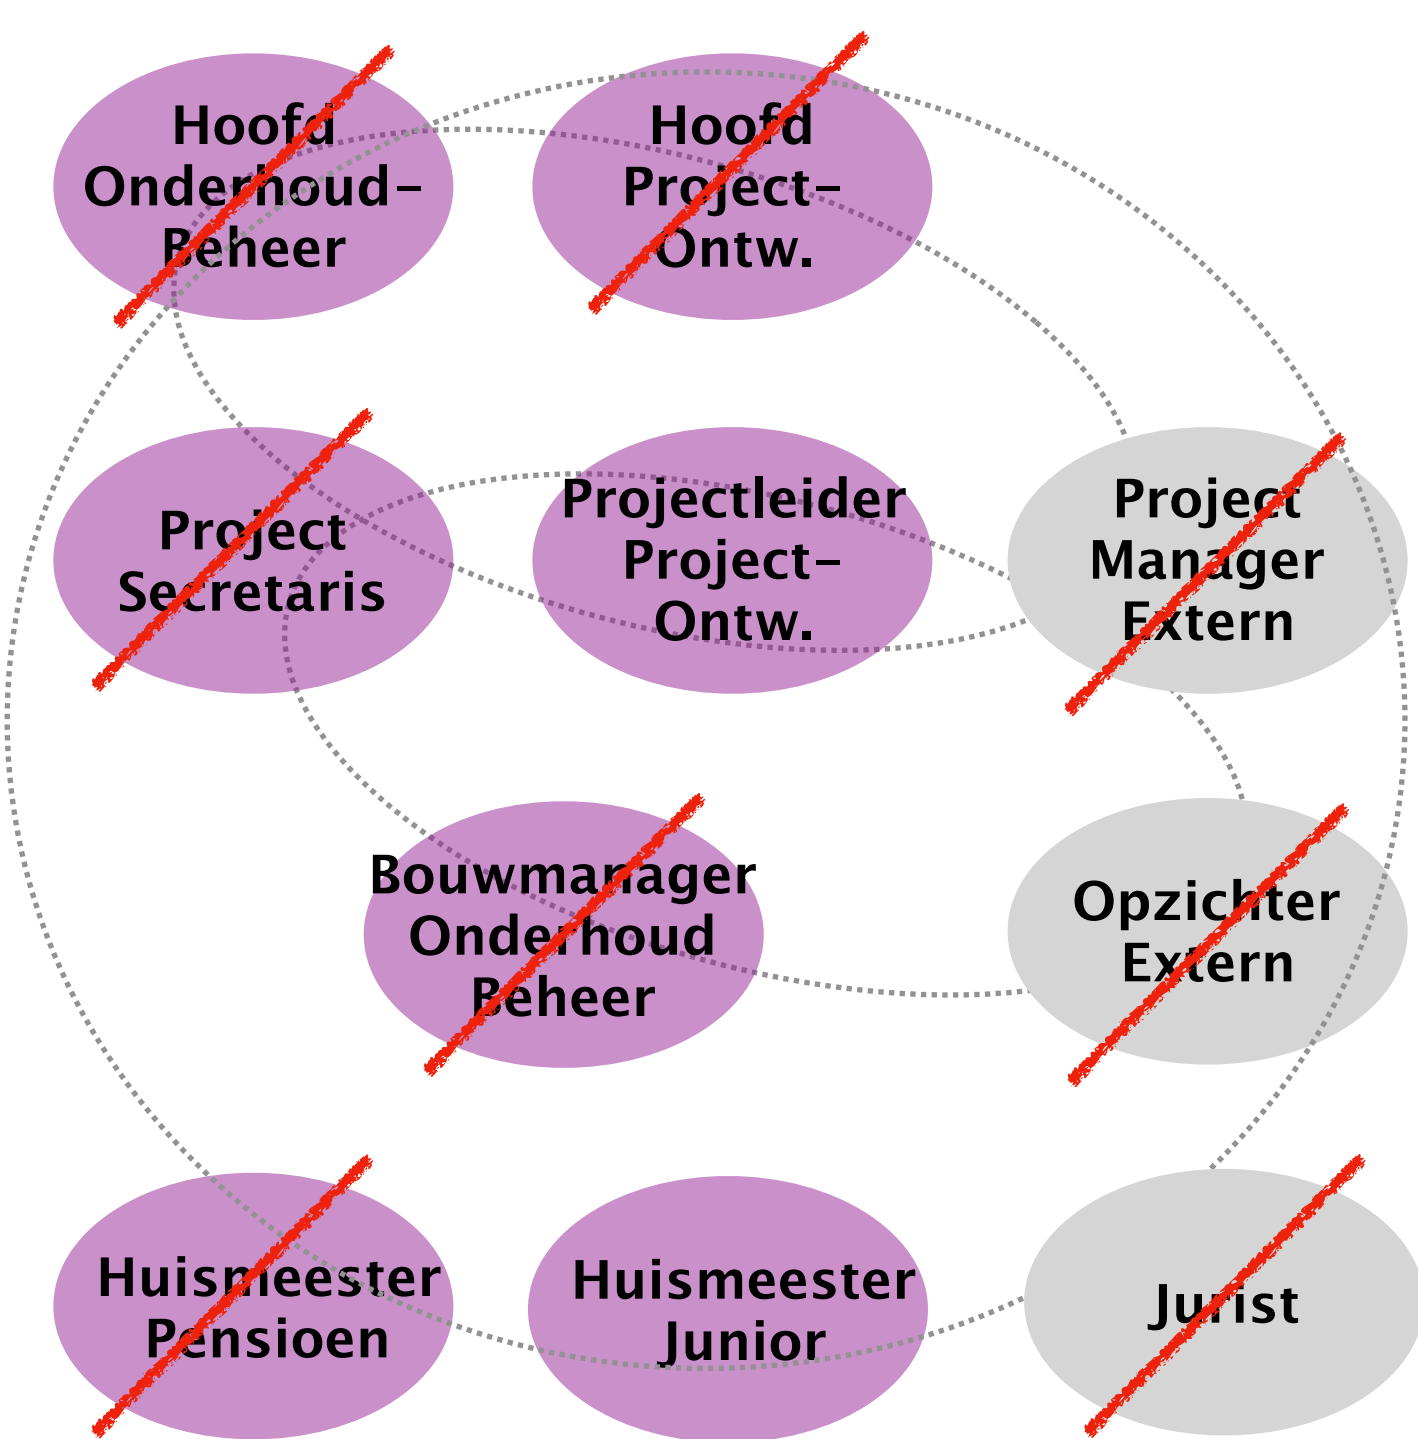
Hoofd Onderhoud-Beheer

Hoofd Project-Ontw.

Project Secretaris

Projectleider Project-Ontw.

Project Manager Extern

Bouwmanager Onderhoud Beheer

Opzichter Extern

Huismeester Pensioen

Huismeester Junior

Jurist